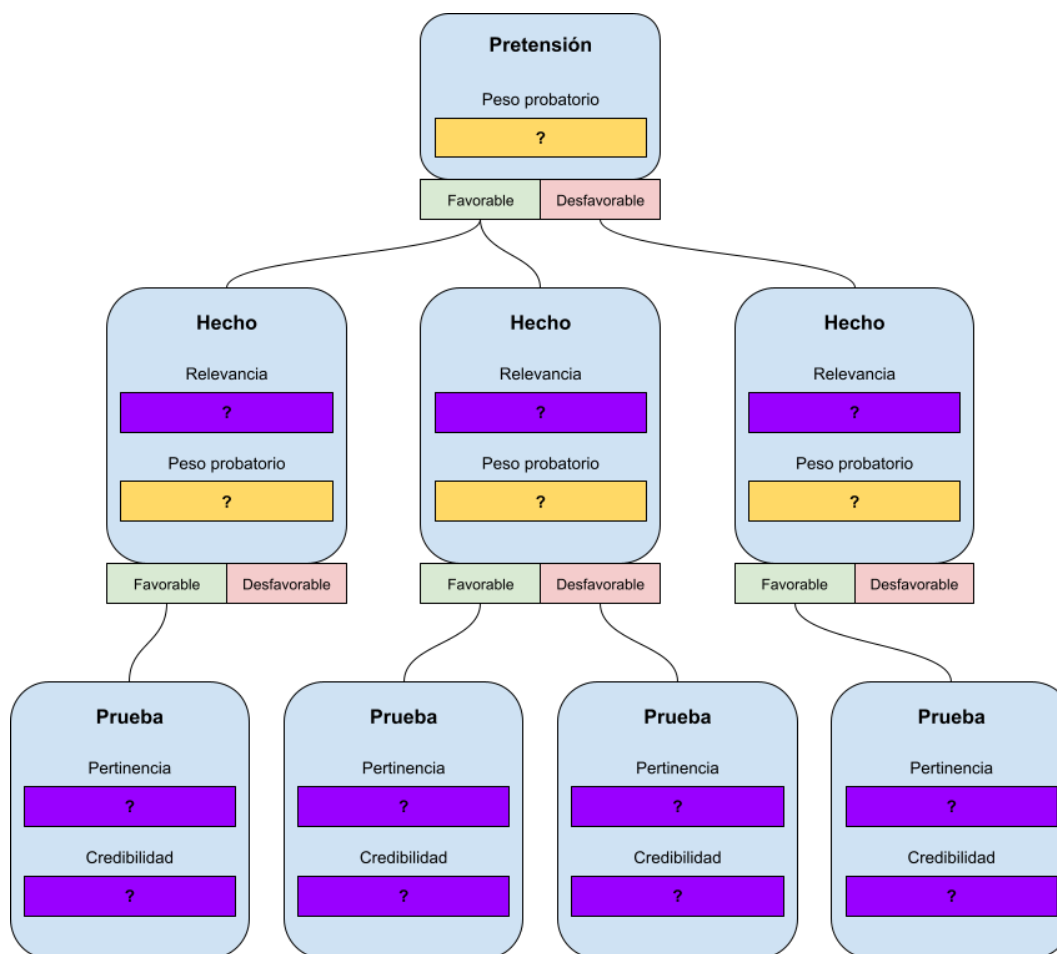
Pretensión

Peso probatorio

?

Favorable | Desfavorable

Hecho

Relevancia

?

Peso probatorio

?

Favorable | Desfavorable

Hecho

Relevancia

?

Peso probatorio

?

Favorable | Desfavorable

Hecho

Relevancia

?

Peso probatorio

?

Favorable | Desfavorable

Prueba

Pertinencia

?

Credibilidad

?

Prueba

Pertinencia

?

Credibilidad

?

Prueba

Pertinencia

?

Credibilidad

?

Prueba

Pertinencia

?

Credibilidad

?